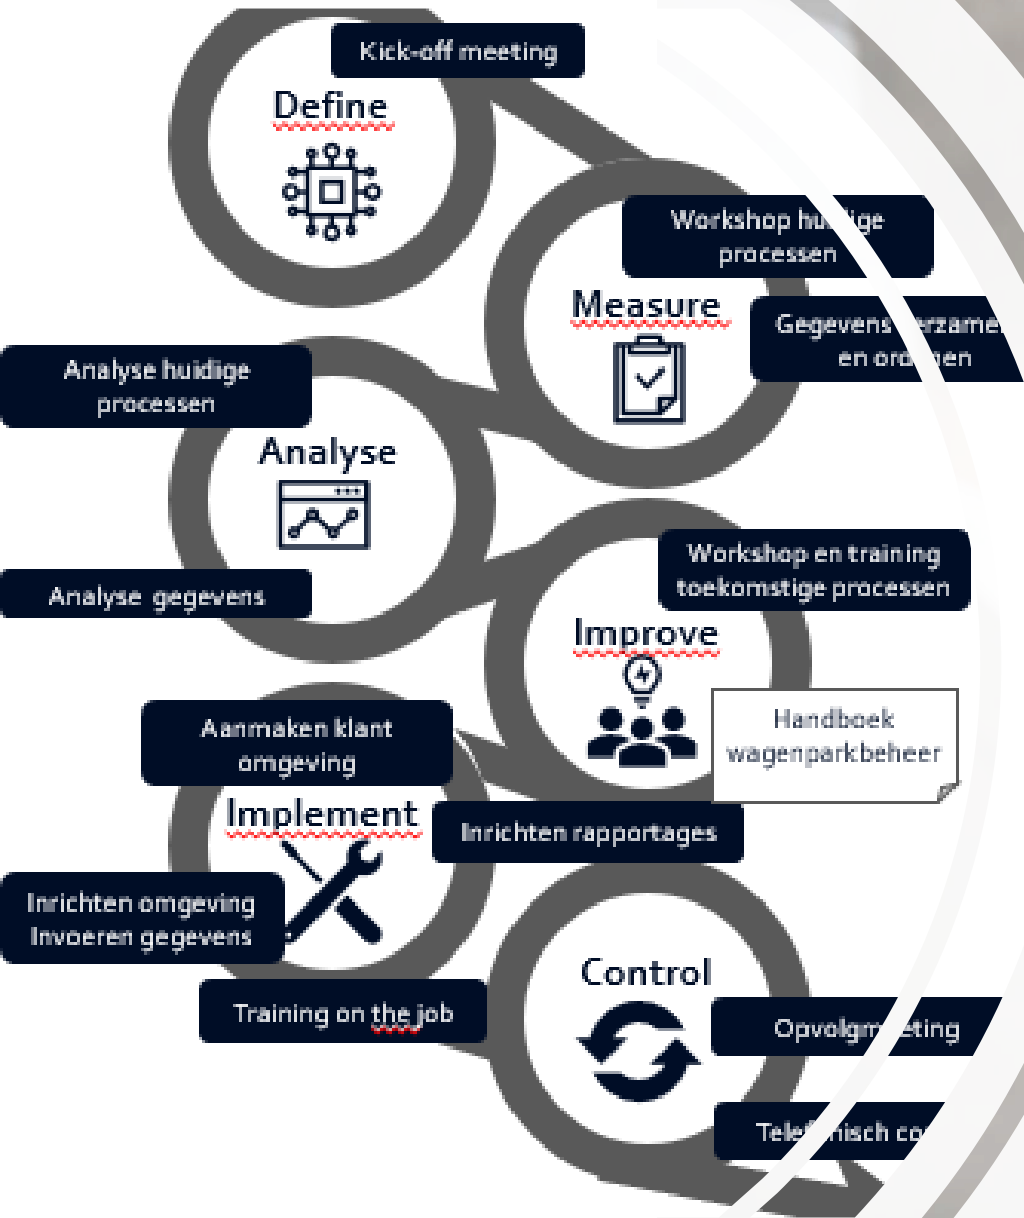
Kick-off meeting

Define

Workshop hu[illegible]ige processen

Measure

Gegevens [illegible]erzame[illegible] en ord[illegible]en

Analyse huidige processen

Analyse

Analyse gegevens

Workshop en training toekomstige processen

Improve

Handboek wagenparkbeheer

Aanmaken klant omgeving

Implement

Inrichten rapportages

Inrichten omgeving Invoeren gegevens

Training on the job

Control

Opvolgm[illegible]eting

Tele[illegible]isch co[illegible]